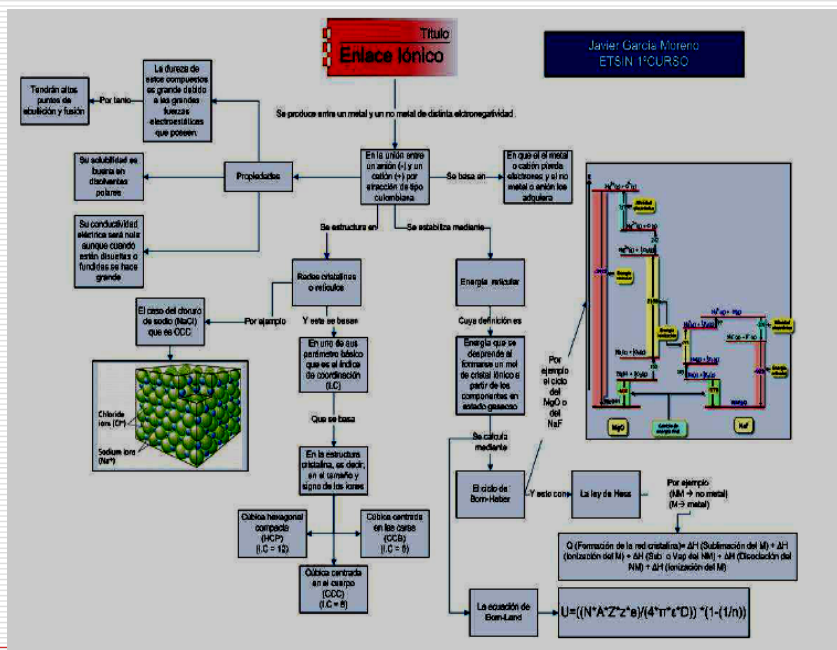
Título
Enlace Iónico

Javier García Moreno
ETSIN 1ºCURSO

Se produce entre un metal y un no metal de distinta electronegatividad.

En la unión entre un anión (-) y un catión (+) por atracción de tipo culombiana

Se basa en

En que el metal o catión pierde electrones y el no metal o anión los adquiere

Propiedades

La dureza de estos compuestos es grande debido a las grandes fuerzas electroestáticas que poseen.

Por tanto

Tendrán altos puntos de ebullición y fusión

Su solubilidad es buena en disolventes polares

Su conductividad eléctrica será nula aunque cuando estén disueltos o fundidos se hace grande

Se estructura en

Se estabiliza mediante

Redes cristalinas o retículos

Por ejemplo

El caso del cloruro de sodio (NaCl) que es CCC

Chloride ions (Cl⁻)

Sodium ions (Na⁺)

Y esto se basan

En uno de sus parámetro básico que es el índice de coordinación (I.C)

Que se basa

En la estructura cristalina, es decir, en el tamaño y signo de los iones

Cúbica hexagonal compacta (HCP) (I.C = 12)

Cúbica centrada en las caras (CCC) (I.C = 8)

Cúbica centrada en el cuerpo (CCC) (I.C = 8)

Energía reticular

Cuya definición es

Energía que se desprende al formarse un mol de cristal iónico a partir de los componentes en estado gaseoso

Se calcula mediante

El ciclo de Born-Haber

Y esto con

La ley de Hess

Por ejemplo
(NM → no metal)
(M→ metal)

Q (Formación de la red cristalina)= ΔH (Sublimación del M) + ΔH (Ionización del M) + ΔH (Sub o Vap del NM) + ΔH (Disociación del NM) + ΔH (Ionización del M)

Por ejemplo el ciclo del MgO o del NaF

MgO

NaF

La ecuación de Born-Landé

U=((N*A*Z⁺z⁻e)/(4*π*ε*D)) *(1-(1/n))